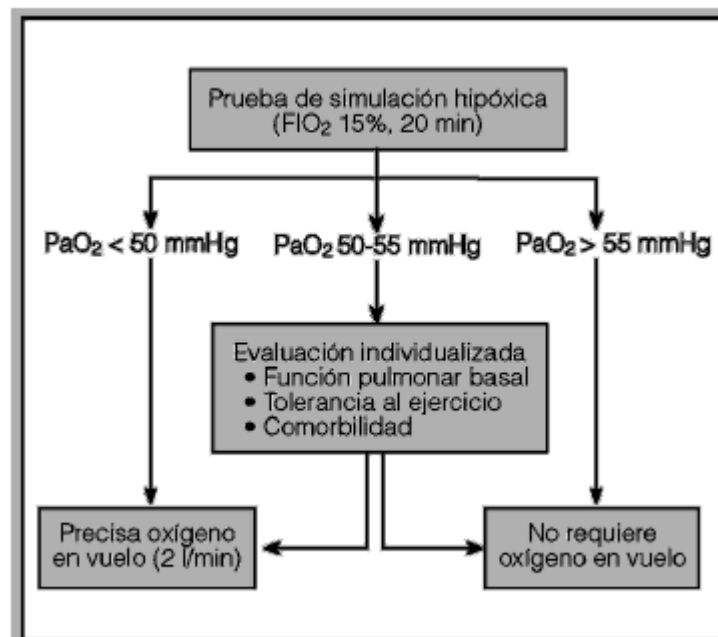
Prueba de simulación hipóxica ($FIO_2$ 15%, 20 min)

$PaO_2$ < 50 mmHg

$PaO_2$ 50-55 mmHg

$PaO_2$ > 55 mmHg

Evaluación individualizada
• Función pulmonar basal
• Tolerancia al ejercicio
• Comorbilidad

Precisa oxígeno en vuelo (2 l/min)

No requiere oxígeno en vuelo